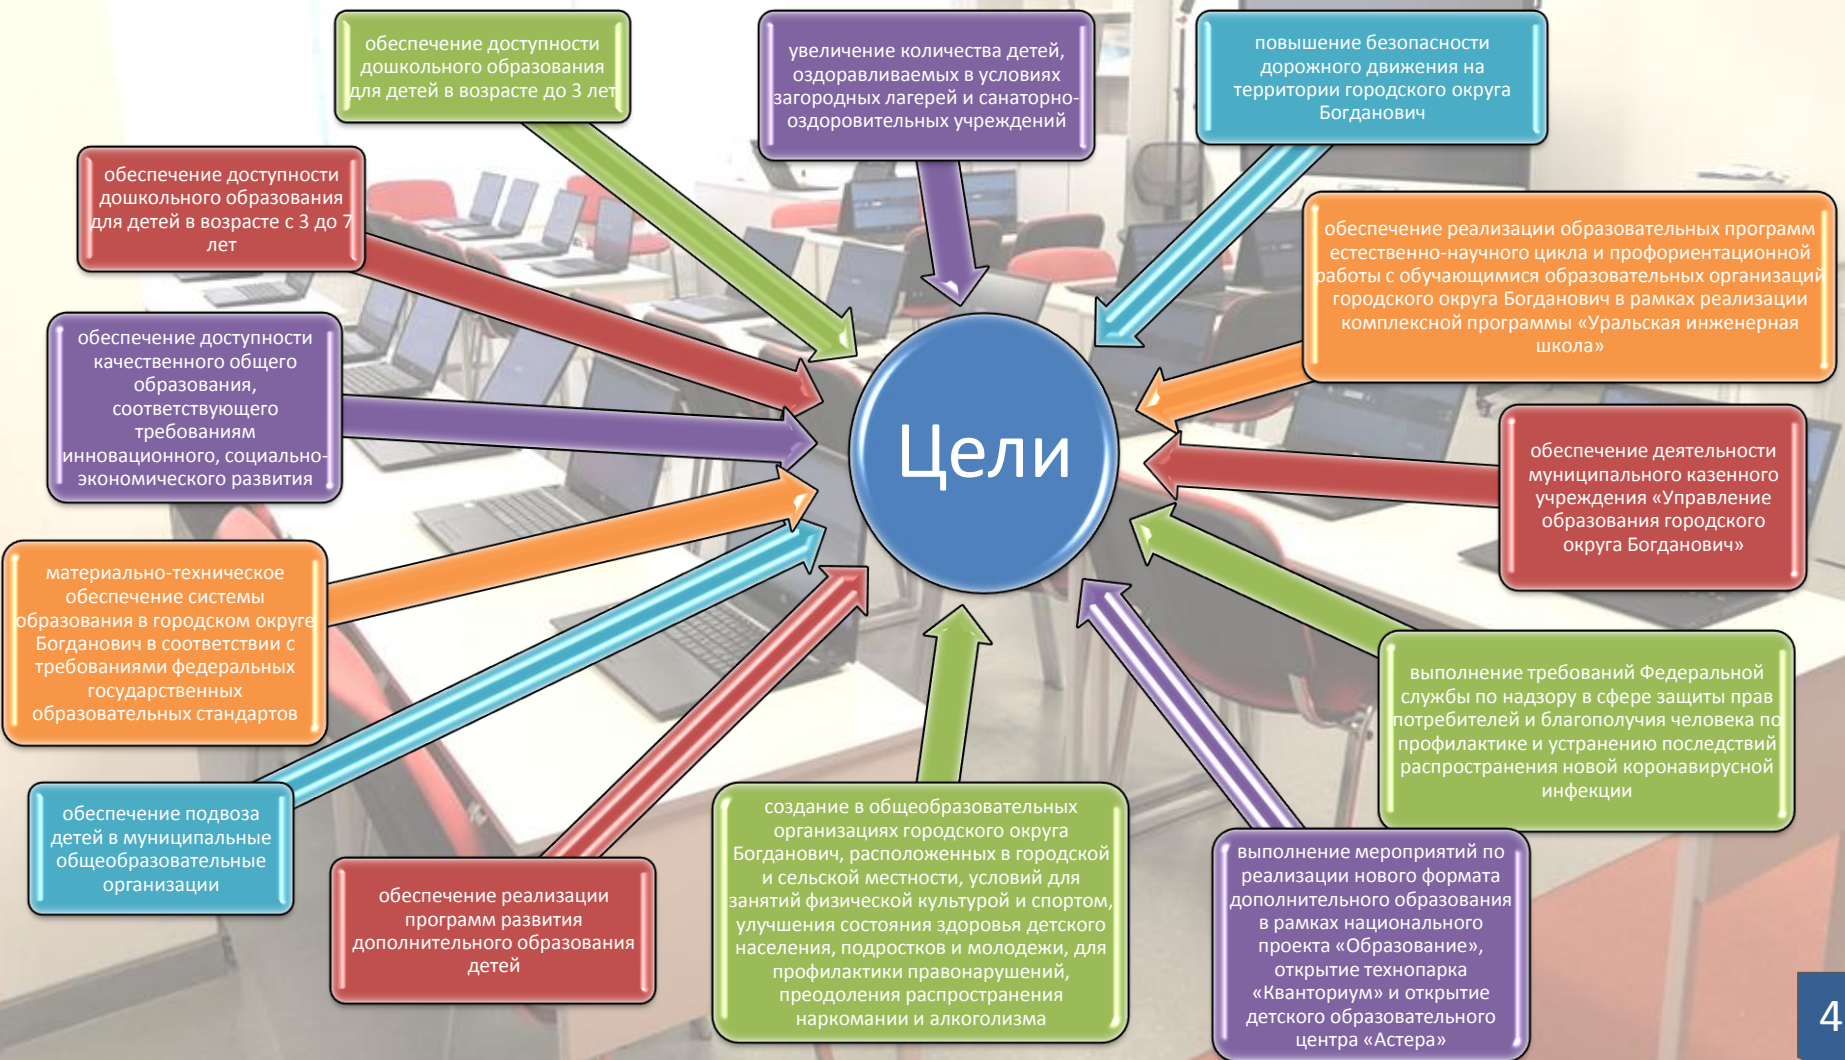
Цели

обеспечение доступности дошкольного образования для детей в возрасте до 3 лет

увеличение количества детей, оздоравливаемых в условиях загородных лагерей и санаторно-оздоровительных учреждений

повышение безопасности дорожного движения на территории городского округа Богданович

обеспечение доступности дошкольного образования для детей в возрасте с 3 до 7 лет

обеспечение реализации образовательных программ естественно-научного цикла и профориентационной работы с обучающимися образовательных организаций городского округа Богданович в рамках реализации комплексной программы «Уральская инженерная школа»

обеспечение доступности качественного общего образования, соответствующего требованиям инновационного, социально-экономического развития

обеспечение деятельности муниципального казенного учреждения «Управление образования городского округа Богданович»

материально-техническое обеспечение системы образования в городском округе Богданович в соответствии с требованиями федеральных государственных образовательных стандартов

выполнение требований Федеральной службы по надзору в сфере защиты прав потребителей и благополучия человека по профилактике и устранению последствий распространения новой коронавирусной инфекции

обеспечение подвоза детей в муниципальные общеобразовательные организации

обеспечение реализации программ развития дополнительного образования детей

создание в общеобразовательных организациях городского округа Богданович, расположенных в городской и сельской местности, условий для занятий физической культурой и спортом, улучшения состояния здоровья детского населения, подростков и молодежи, для профилактики правонарушений, преодоления распространения наркомании и алкоголизма

выполнение мероприятий по реализации нового формата дополнительного образования в рамках национального проекта «Образование», открытие технопарка «Кванториум» и открытие детского образовательного центра «Астера»

4